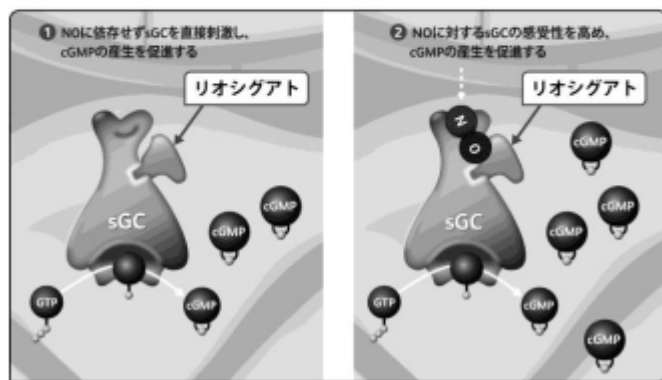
❶ NOに依存せずsGCを直接刺激し、cGMPの産生を促進する

リオシグアト

sGC

cGMP

cGMP

GTP

cGMP

❷ NOに対するsGCの感受性を高め、cGMPの産生を促進する

リオシグアト

N

O

cGMP

sGC

cGMP

cGMP

GTP

cGMP

cGMP